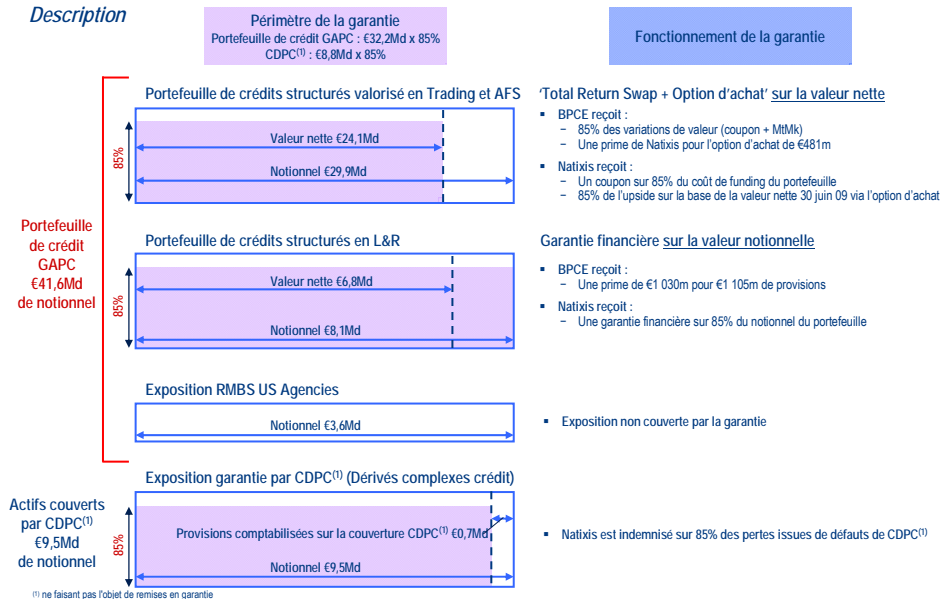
Description

Périmètre de la garantie
Portefeuille de crédit GAPC : €32,2Md x 85%
CDPC$^{(1)}$ : €8,8Md x 85%

Fonctionnement de la garantie

Portefeuille de crédit GAPC €41,6Md de notionnel

Portefeuille de crédits structurés valorisé en Trading et AFS

85%

Valeur nette €24,1Md

Notionnel €29,9Md

'Total Return Swap + Option d'achat' sur la valeur nette

BPCE reçoit :
− 85% des variations de valeur (coupon + MtMk)
− Une prime de Natixis pour l'option d'achat de €481m

Natixis reçoit :
− Un coupon sur 85% du coût de funding du portefeuille
− 85% de l'upside sur la base de la valeur nette 30 juin 09 via l'option d'achat

Portefeuille de crédits structurés en L&R

85%

Valeur nette €6,8Md

Notionnel €8,1Md

Garantie financière sur la valeur notionnelle

BPCE reçoit :
− Une prime de €1 030m pour €1 105m de provisions

Natixis reçoit :
− Une garantie financière sur 85% du notionnel du portefeuille

Exposition RMBS US Agencies

Notionnel €3,6Md

Exposition non couverte par la garantie

Exposition garantie par CDPC$^{(1)}$ (Dérivés complexes crédit)

Actifs couverts par CDPC$^{(1)}$ €9,5Md de notionnel

85%

Provisions comptabilisées sur la couverture CDPC$^{(1)}$ €0,7Md

Notionnel €9,5Md

Natixis est indemnisé sur 85% des pertes issues de défauts de CDPC$^{(1)}$

$^{(1)}$ ne faisant pas l'objet de remises en garantie